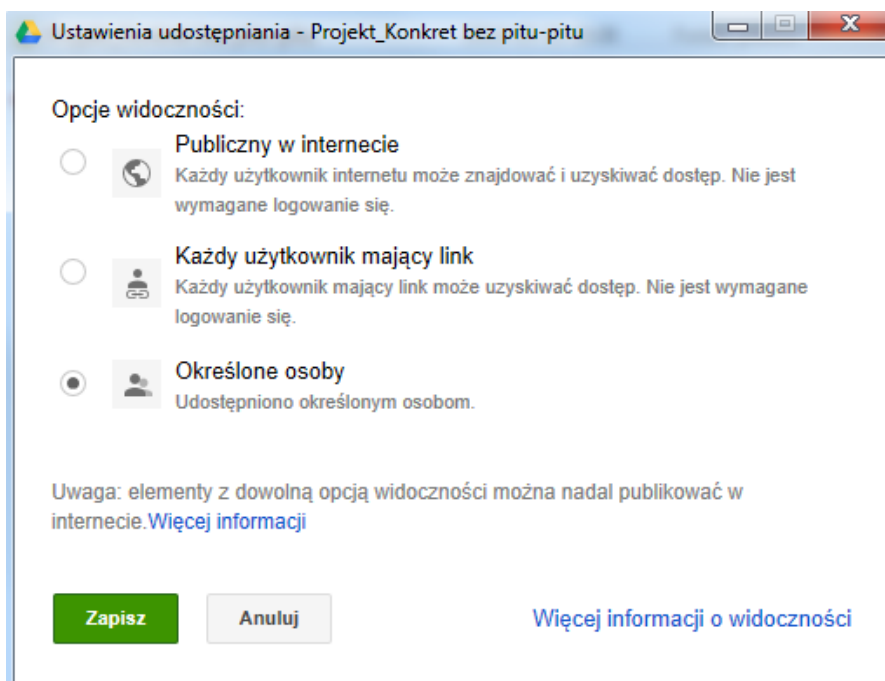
Ustawienia udostępniania - Projekt_Konkret bez pitu-pitu

Opcje widoczności:

Publiczny w internecie
Każdy użytkownik internetu może znajdować i uzyskiwać dostęp. Nie jest wymagane logowanie się.

Każdy użytkownik mający link
Każdy użytkownik mający link może uzyskiwać dostęp. Nie jest wymagane logowanie się.

Określone osoby
Udostępniono określonym osobom.

Uwaga: elementy z dowolną opcją widoczności można nadal publikować w internecie.Więcej informacji

Zapisz

Anuluj

Więcej informacji o widoczności